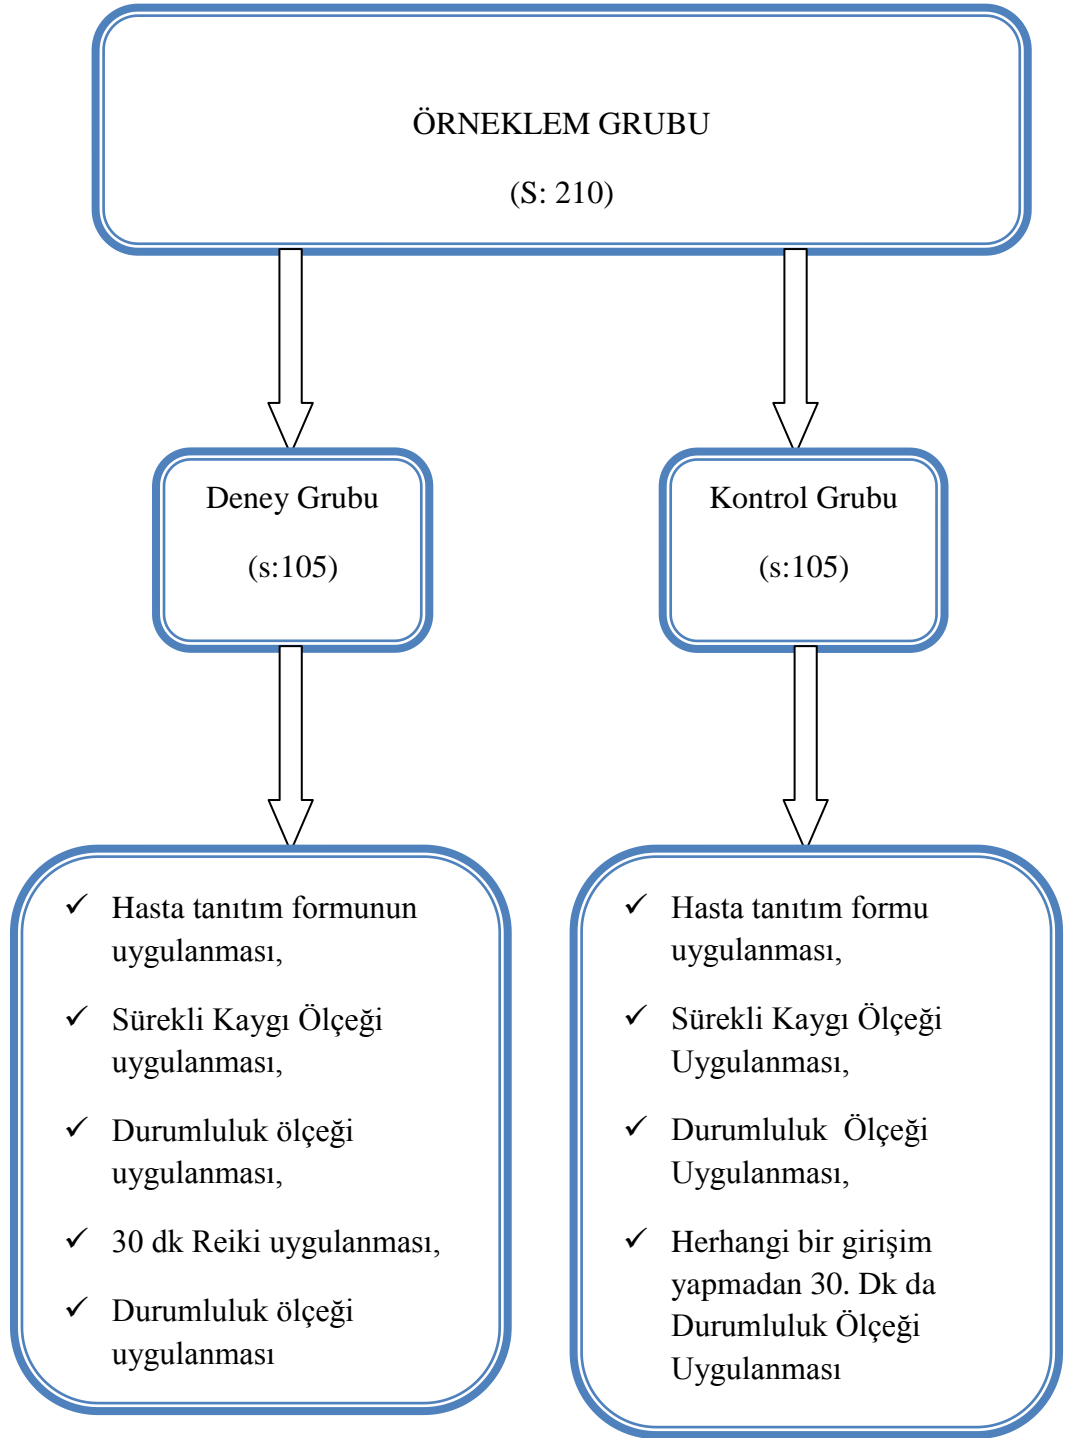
ÖRNEKLEM GRUBU

(S: 210)

Deney Grubu

(s:105)

Kontrol Grubu

(s:105)

✓ Hasta tanıtım formunun uygulanması,

✓ Sürekli Kaygı Ölçeği uygulanması,

✓ Durumluluk ölçeği uygulanması,

✓ 30 dk Reiki uygulanması,

✓ Durumluluk ölçeği uygulanması

✓ Hasta tanıtım formu uygulanması,

✓ Sürekli Kaygı Ölçeği Uygulanması,

✓ Durumluluk Ölçeği Uygulanması,

✓ Herhangi bir girişim yapmadan 30. Dk da Durumluluk Ölçeği Uygulanması